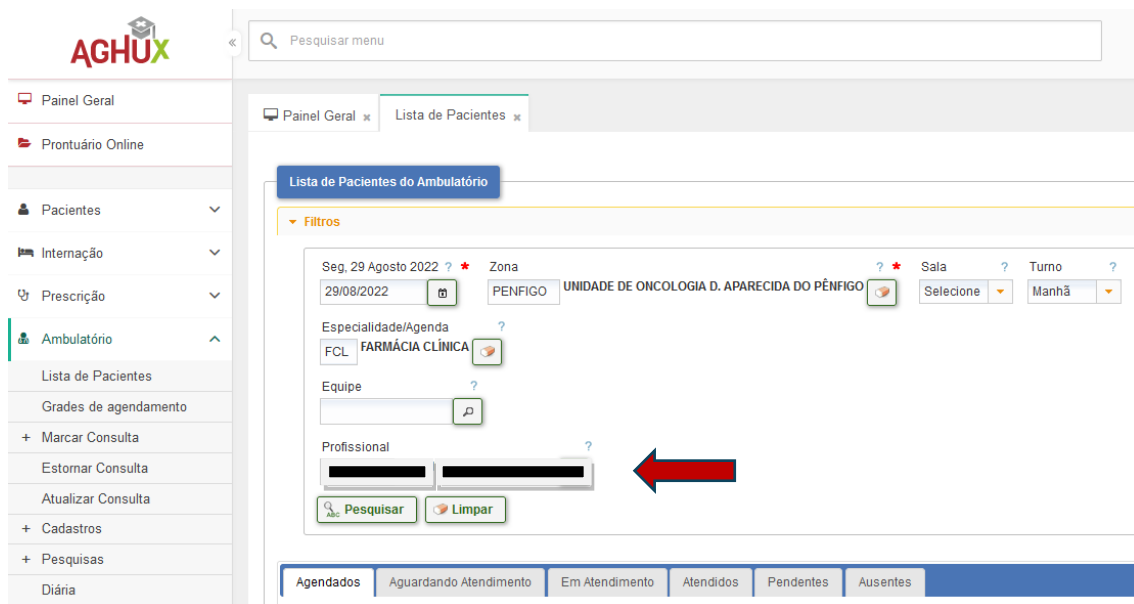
AGHUX

«

Pesquisar menu

Painel Geral

Prontuário Online

Pacientes

Internação

Prescrição

Ambulatório

Lista de Pacientes

Grades de agendamento

+ Marcar Consulta

Estornar Consulta

Atualizar Consulta

+ Cadastros

+ Pesquisas

Diária

Painel Geral ×

Lista de Pacientes ×

Lista de Pacientes do Ambulatório

Filtros

Seg, 29 Agosto 2022 ? *

29/08/2022

Zona

PENFIGO UNIDADE DE ONCOLOGIA D. APARECIDA DO PÊNFIGO

? *

Sala ?

Selecione

Turno ?

Manhã

Especialidade/Agenda ?

FCL FARMÁCIA CLÍNICA

Equipe ?

Profissional ?

Pesquisar

Limpar

Agendados

Aguardando Atendimento

Em Atendimento

Atendidos

Pendentes

Ausentes